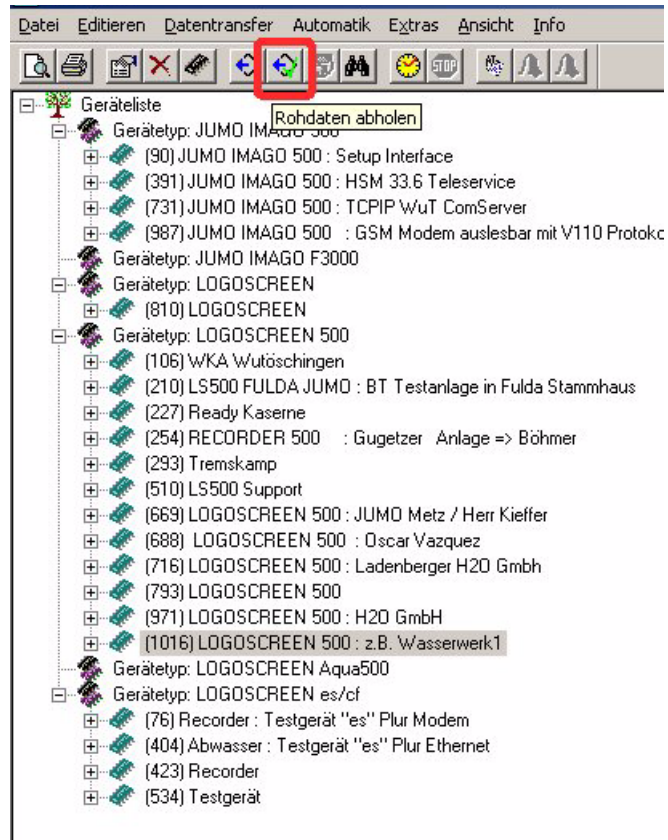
Datei Editieren Datentransfer Automatik Extras Ansicht Info

Rohdaten abholen

Geräteliste
Gerätetyp: JUMO IMAGO 500
(90) JUMO IMAGO 500 : Setup Interface
(391) JUMO IMAGO 500 : HSM 33.6 Teleservice
(731) JUMO IMAGO 500 : TCPIP WuT ComServer
(987) JUMO IMAGO 500 : GSM Modem auslesbar mit V110 Protoko
Gerätetyp: JUMO IMAGO F3000
Gerätetyp: LOGOSCREEN
(810) LOGOSCREEN
Gerätetyp: LOGOSCREEN 500
(106) WKA Wutöschingen
(210) LS500 FULDA JUMO : BT Testanlage in Fulda Stammhaus
(227) Ready Kaserne
(254) RECORDER 500 : Gugetzer Anlage => Böhmer
(293) Tremskamp
(510) LS500 Support
(669) LOGOSCREEN 500 : JUMO Metz / Herr Kieffer
(688) LOGOSCREEN 500 : Oscar Vazquez
(716) LOGOSCREEN 500 : Ladenberger H2O Gmbh
(793) LOGOSCREEN 500
(971) LOGOSCREEN 500 : H2O GmbH
(1016) LOGOSCREEN 500 : z.B. Wasserwerk1
Gerätetyp: LOGOSCREEN Aqua500
Gerätetyp: LOGOSCREEN es/cf
(76) Recorder : Testgerät "es" Plur Modem
(404) Abwasser : Testgerät "es" Plur Ethernet
(423) Recorder
(534) Testgerät